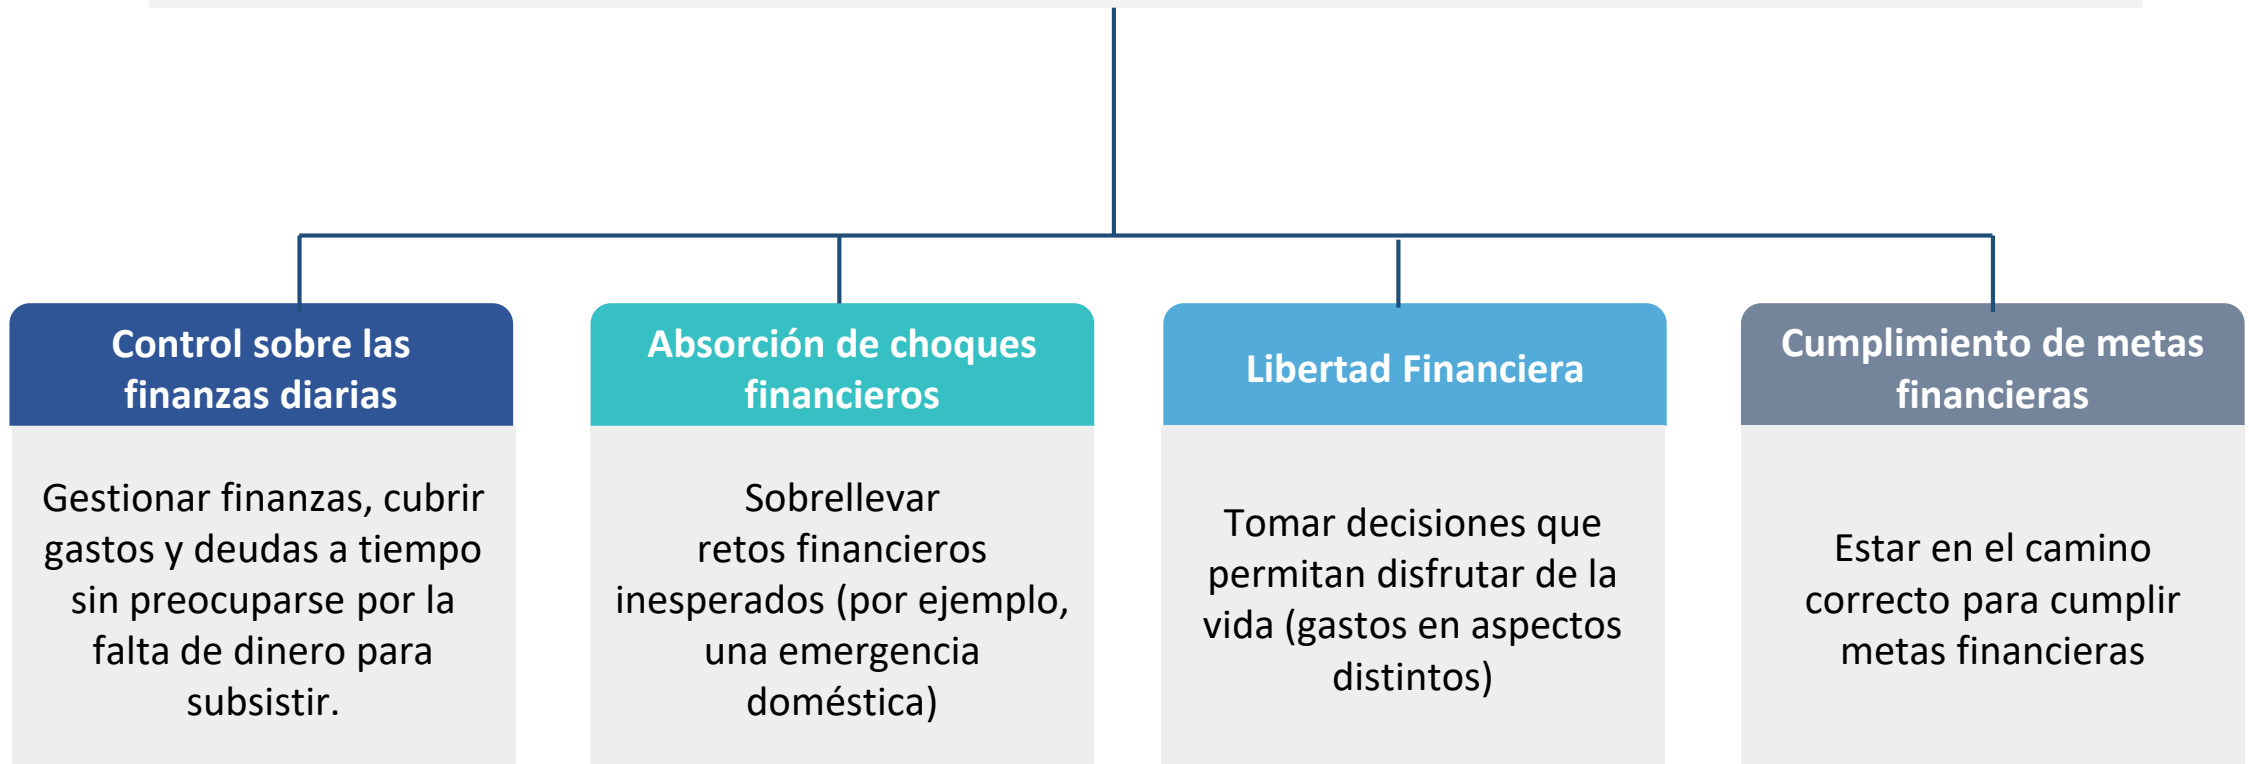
Control sobre las finanzas diarias

Gestionar finanzas, cubrir gastos y deudas a tiempo sin preocuparse por la falta de dinero para subsistir.

Absorción de choques financieros

Sobrellevar retos financieros inesperados (por ejemplo, una emergencia doméstica)

Libertad Financiera

Tomar decisiones que permitan disfrutar de la vida (gastos en aspectos distintos)

Cumplimiento de metas financieras

Estar en el camino correcto para cumplir metas financieras